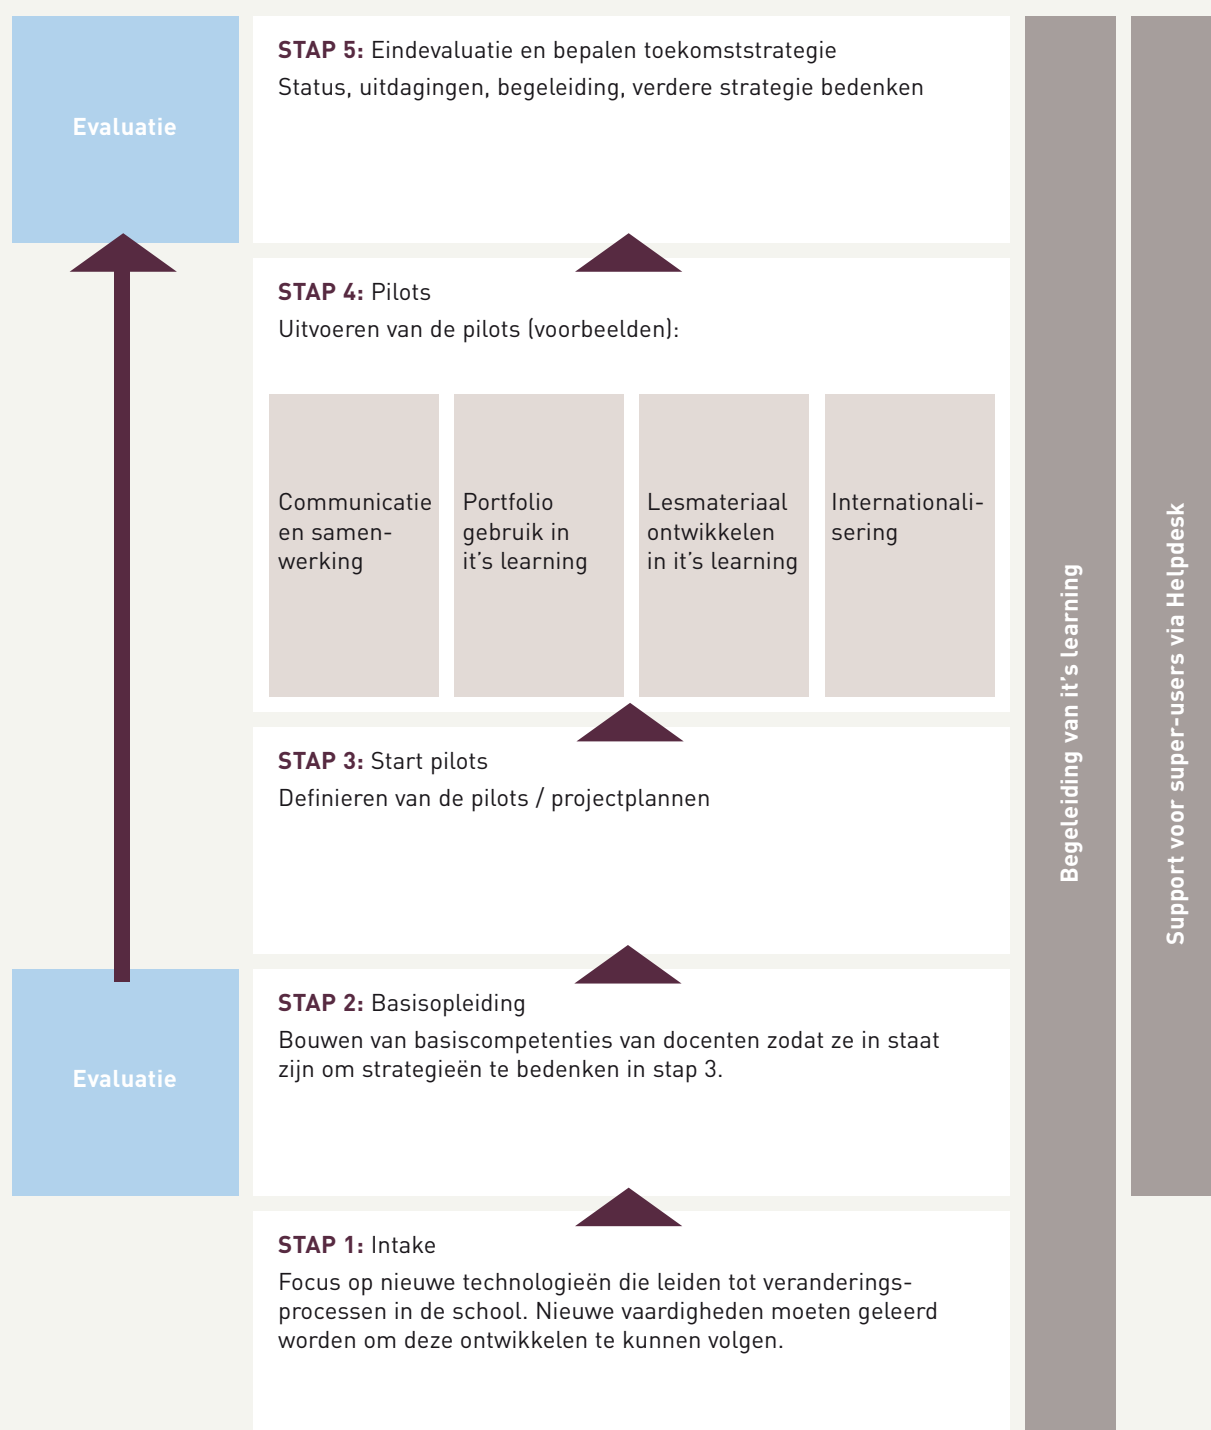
Evaluatie

STAP 5: Eindevaluatie en bepalen toekomststrategie
Status, uitdagingen, begeleiding, verdere strategie bedenken

STAP 4: Pilots
Uitvoeren van de pilots (voorbeelden):

Communicatie en samenwerking

Portfolio gebruik in it's learning

Lesmateriaal ontwikkelen in it's learning

Internationalisering

STAP 3: Start pilots
Definieren van de pilots / projectplannen

Evaluatie

STAP 2: Basisopleiding
Bouwen van basiscompetenties van docenten zodat ze in staat zijn om strategieën te bedenken in stap 3.

STAP 1: Intake
Focus op nieuwe technologieën die leiden tot veranderingsprocessen in de school. Nieuwe vaardigheden moeten geleerd worden om deze ontwikkelen te kunnen volgen.

Begeleiding van it's learning

Support voor super-users via Helpdesk